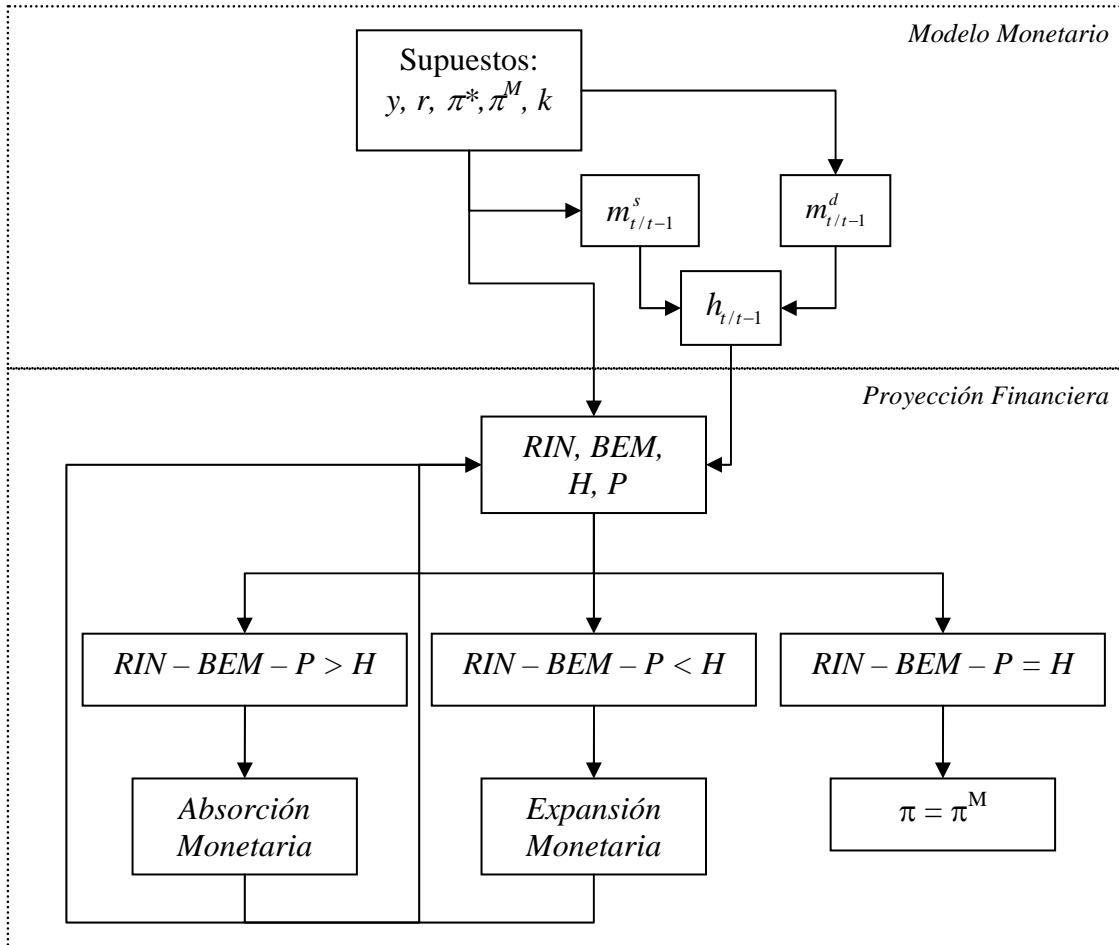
Modelo Monetario

Supuestos:
$y, r, \pi^*, \pi^M, k$

$m^s_{t/t-1}$

$m^d_{t/t-1}$

$h_{t/t-1}$

Proyección Financiera

RIN, BEM, H, P

$RIN - BEM - P > H$

$RIN - BEM - P < H$

$RIN - BEM - P = H$

Absorción Monetaria

Expansión Monetaria

$\pi = \pi^M$